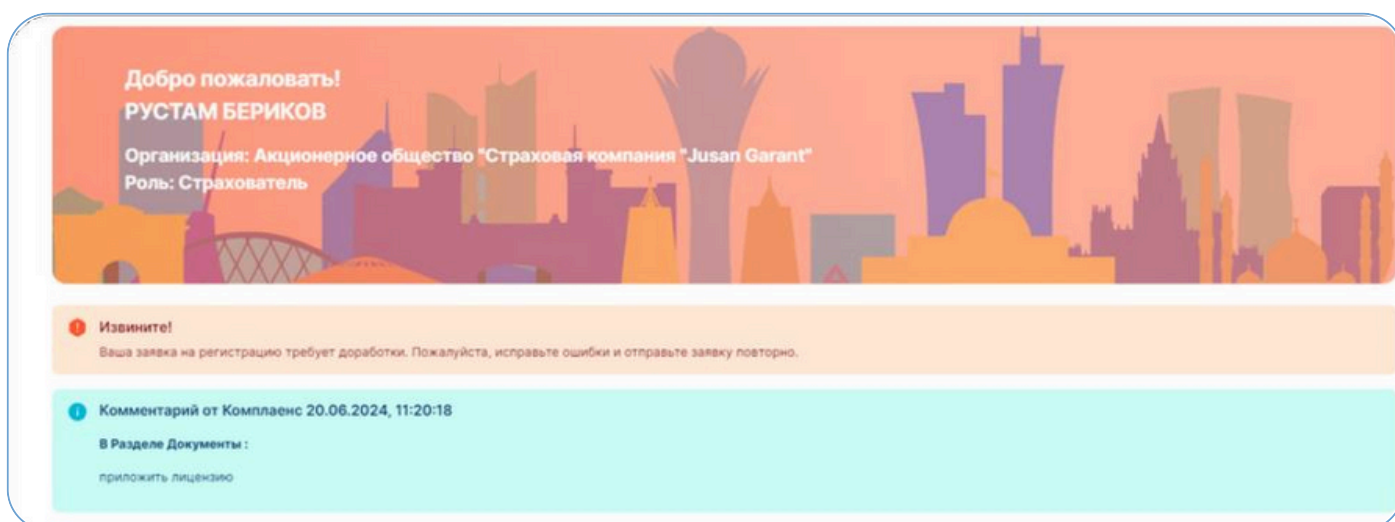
Добро пожаловать!
РУСТАМ БЕРИКОВ

Организация: Акционерное общество "Страховая компания "Jusan Garant"
Роль: Страхователь

Извините!
Ваша заявка на регистрацию требует доработки. Пожалуйста, исправьте ошибки и отправьте заявку повторно.

Комментарий от Комплаенс 20.06.2024, 11:20:18

В Разделе Документы :

приложить лицензию